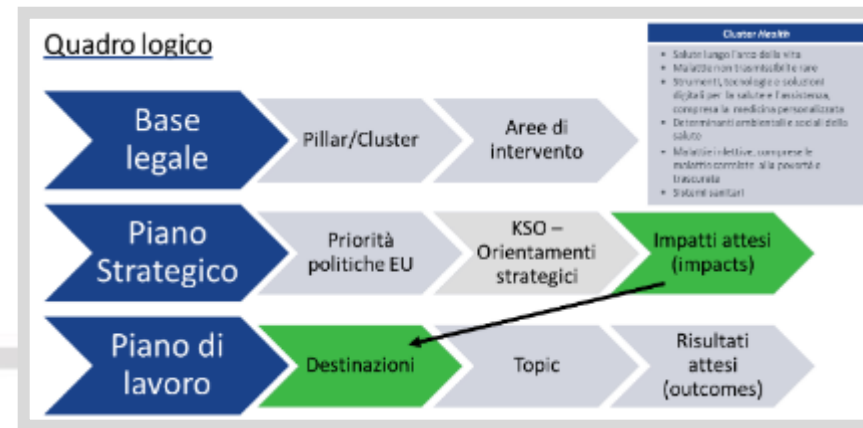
Quadro logico

Cluster Health

- Salute lungo l'arco della vita
- Malattie non trasmissibili e rare
- Strumenti, tecnologie e soluzioni digitali per la salute e l'assistenza, compresa la medicina personalizzata
- Determinanti ambientali e sociali della salute
- Malattie infettive, comprese le malattie correlate alla povertà e trascurate
- Sistemi sanitari

Base legale

Pillar/Cluster

Aree di intervento

Piano Strategico

Priorità politiche EU

KSO – Orientamenti strategici

Impatti attesi (impacts)

Piano di lavoro

Destinazioni

Topic

Risultati attesi (outcomes)